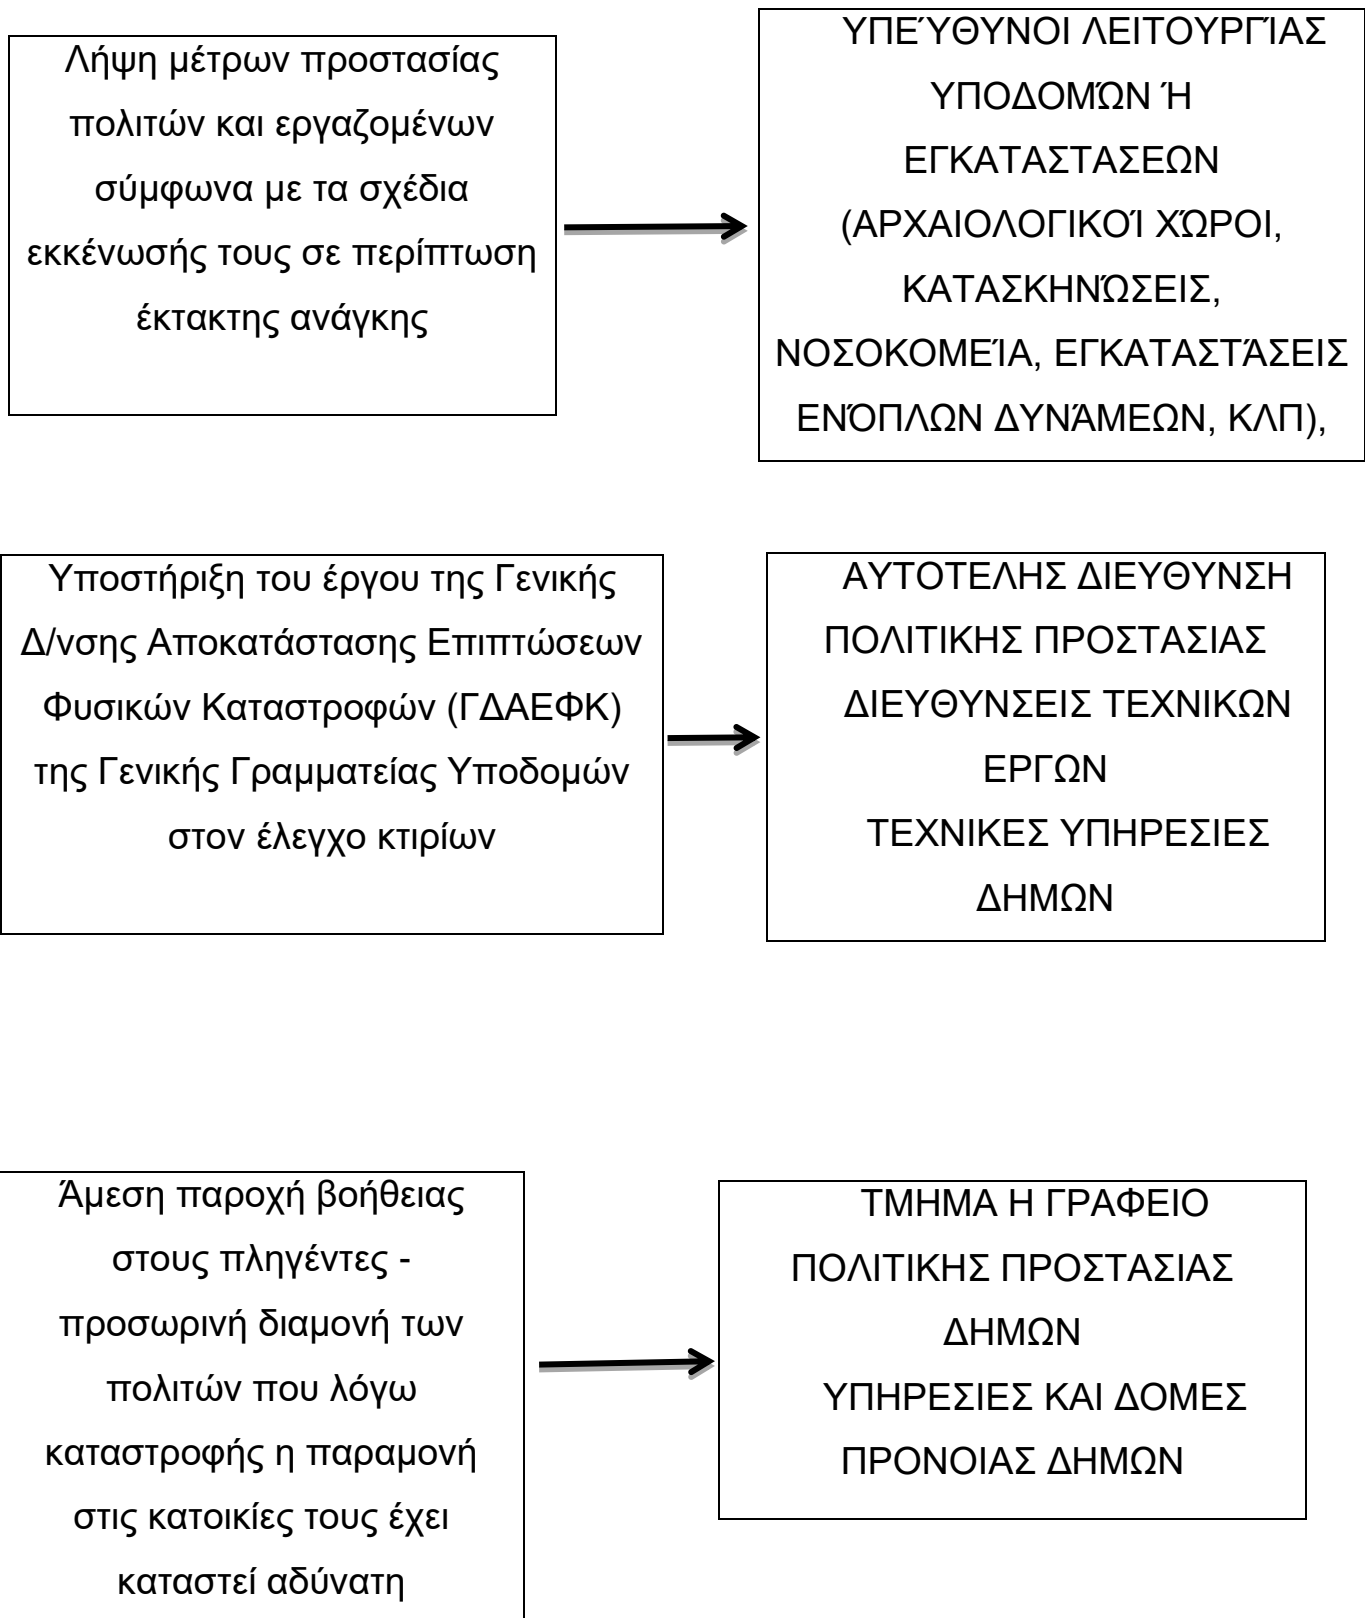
Λήψη μέτρων προστασίας πολιτών και εργαζομένων σύμφωνα με τα σχέδια εκκένωσής τους σε περίπτωση έκτακτης ανάγκης

ΥΠΕΎΘΥΝΟΙ ΛΕΙΤΟΥΡΓΊΑΣ ΥΠΟΔΟΜΏΝ Ή ΕΓΚΑΤΑΣΤΑΣΕΩΝ (ΑΡΧΑΙΟΛΟΓΙΚΟΊ ΧΏΡΟΙ, ΚΑΤΑΣΚΗΝΏΣΕΙΣ, ΝΟΣΟΚΟΜΕΊΑ, ΕΓΚΑΤΑΣΤΆΣΕΙΣ ΕΝΌΠΛΩΝ ΔΥΝΆΜΕΩΝ, ΚΛΠ),

Υποστήριξη του έργου της Γενικής Δ/νσης Αποκατάστασης Επιπτώσεων Φυσικών Καταστροφών (ΓΔΑΕΦΚ) της Γενικής Γραμματείας Υποδομών στον έλεγχο κτιρίων

ΑΥΤΟΤΕΛΗΣ ΔΙΕΥΘΥΝΣΗ ΠΟΛΙΤΙΚΗΣ ΠΡΟΣΤΑΣΙΑΣ
ΔΙΕΥΘΥΝΣΕΙΣ ΤΕΧΝΙΚΩΝ ΕΡΓΩΝ
ΤΕΧΝΙΚΕΣ ΥΠΗΡΕΣΙΕΣ ΔΗΜΩΝ

Άμεση παροχή βοήθειας στους πληγέντες - προσωρινή διαμονή των πολιτών που λόγω καταστροφής η παραμονή στις κατοικίες τους έχει καταστεί αδύνατη

ΤΜΗΜΑ Η ΓΡΑΦΕΙΟ ΠΟΛΙΤΙΚΗΣ ΠΡΟΣΤΑΣΙΑΣ ΔΗΜΩΝ
ΥΠΗΡΕΣΙΕΣ ΚΑΙ ΔΟΜΕΣ ΠΡΟΝΟΙΑΣ ΔΗΜΩΝ